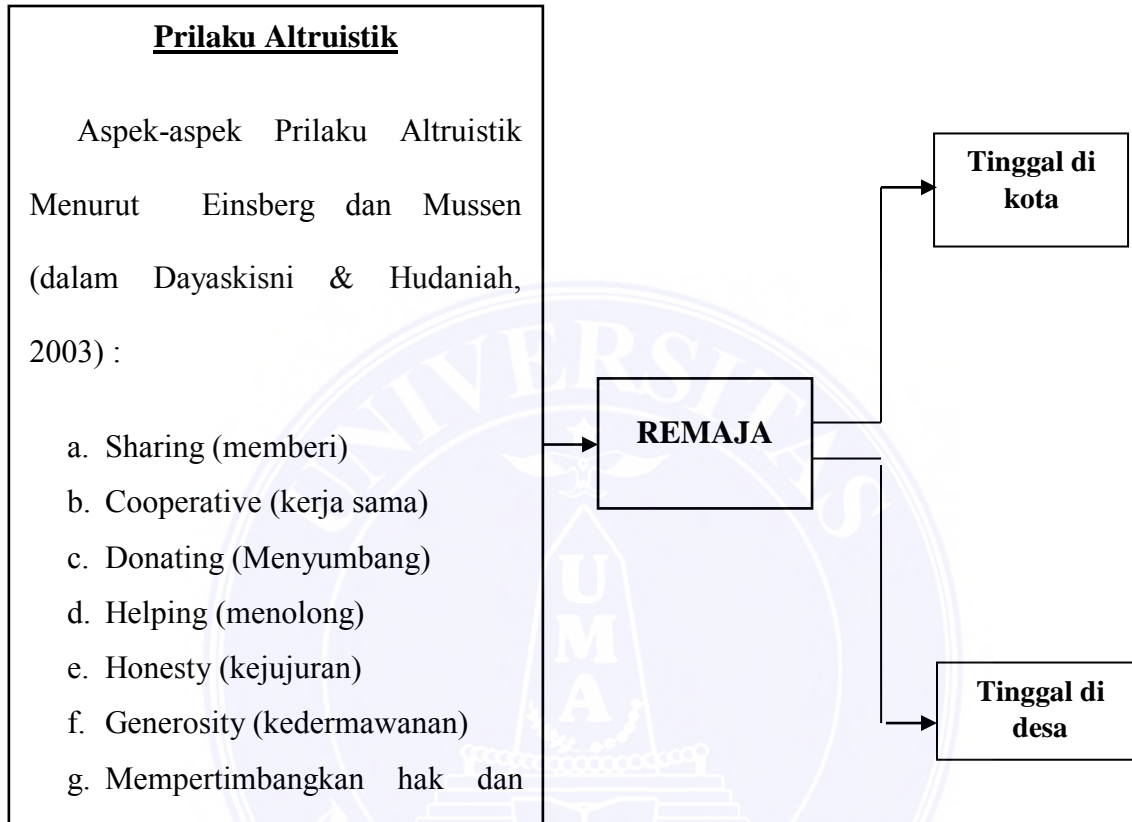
Prilaku Altruistik

Aspek-aspek Prilaku Altruistik Menurut Einsberg dan Mussen (dalam Dayaskisni & Hudaniah, 2003) :

a. Sharing (memberi)
b. Cooperative (kerja sama)
c. Donating (Menyumbang)
d. Helping (menolong)
e. Honesty (kejujuran)
f. Generosity (kedermawanan)
g. Mempertimbangkan hak dan

REMAJA

Tinggal di kota

Tinggal di desa